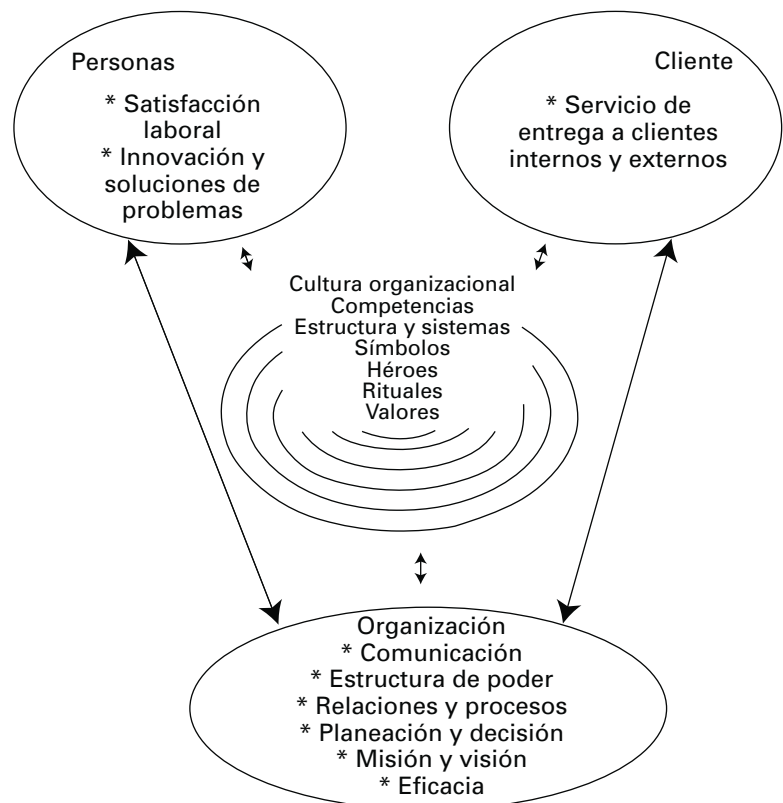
Personas

* Satisfacción laboral
* Innovación y soluciones de problemas

Cliente

* Servicio de entrega a clientes internos y externos

Cultura organizacional
Competencias
Estructura y sistemas
Símbolos
Héroes
Rituales
Valores

Organización
* Comunicación
* Estructura de poder
* Relaciones y procesos
* Planeación y decisión
* Misión y visión
* Eficacia